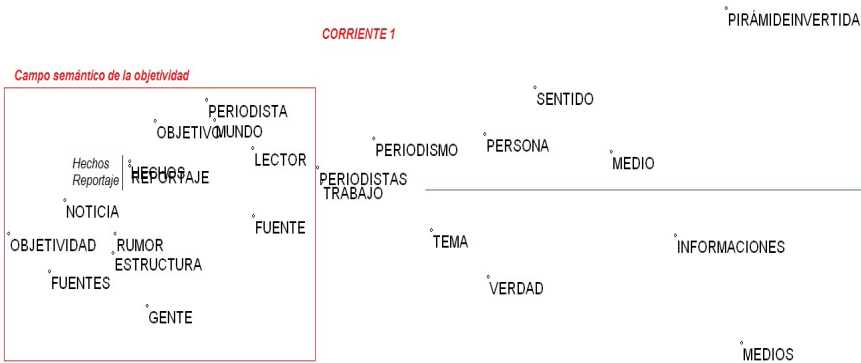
CORRIENTE 1

PIRÁMIDEINVERTIDA

Campo semántico de la objetividad

PERIODISTA
OBJETIVO MUNDO
Hechos
Reportaje
HECHOS
REPORTAJE
LECTOR
NOTICIA
FUENTE
OBJETIVIDAD
RUMOR
ESTRUCTURA
FUENTES
GENTE

SENTIDO
PERIODISMO
PERSONA
MEDIO
PERIODISTAS
TRABAJO
TEMA
INFORMACIONES
VERDAD
MEDIOS